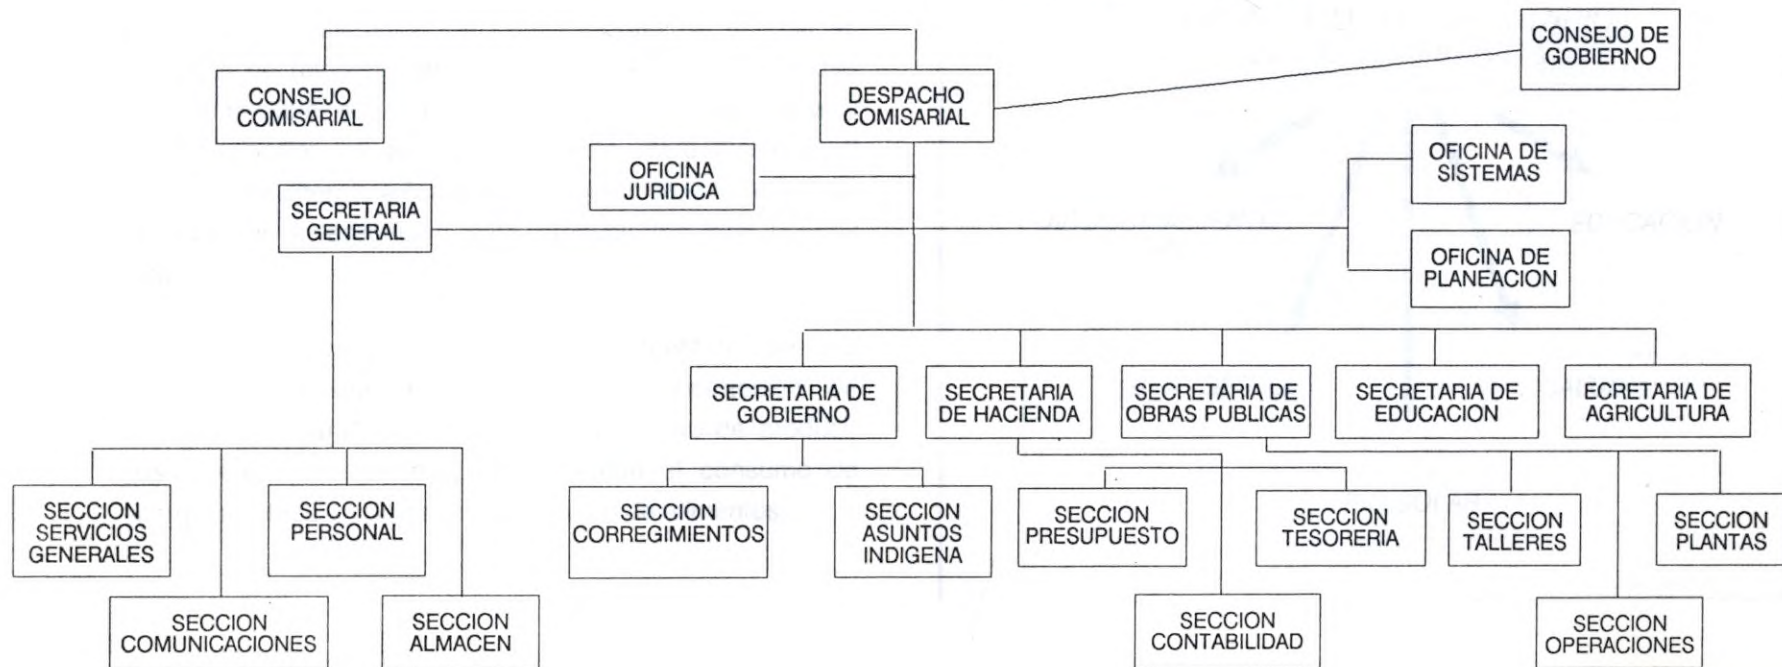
CONSEJO DE GOBIERNO

CONSEJO COMISARIAL

DESPACHO COMISARIAL

OFICINA JURIDICA

OFICINA DE SISTEMAS

SECRETARIA GENERAL

OFICINA DE PLANEACION

SECRETARIA DE GOBIERNO

SECRETARIA DE HACIENDA

SECRETARIA DE OBRAS PUBLICAS

SECRETARIA DE EDUCACION

ECRETARIA DE AGRICULTURA

SECCION SERVICIOS GENERALES

SECCION PERSONAL

SECCION CORREGIMIENTOS

SECCION ASUNTOS INDIGENA

SECCION PRESUPUESTO

SECCION TESORERIA

SECCION TALLERES

SECCION PLANTAS

SECCION COMUNICACIONES

SECCION ALMACEN

SECCION CONTABILIDAD

SECCION OPERACIONES